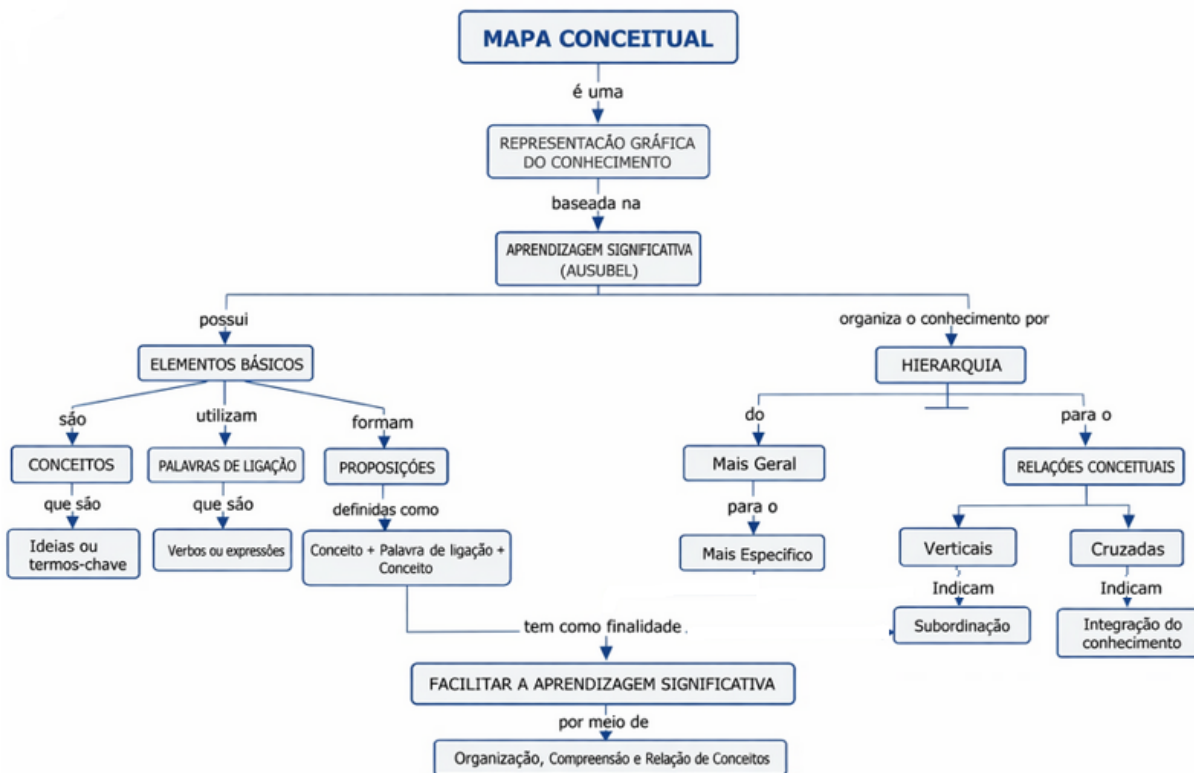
MAPA CONCEITUAL

é uma

REPRESENTACÃO GRÁFICA DO CONHECIMENTO

baseada na

APRENDIZAGEM SIGNIFICATIVA (AUSUBEL)

possui

ELEMENTOS BÁSICOS

são

CONCEITOS

que são

Ideias ou termos-chave

utilizam

PALAVRAS DE LIGAÇÃO

que são

Verbos ou expressões

formam

PROPOSIÇÕES

definidas como

Conceito + Palavra de ligação + Conceito

organiza o conhecimento por

HIERARQUIA

do

Mais Geral

para o

Mais Específico

para o

RELAÇÕES CONCEITUAIS

Verticais

Indicam

Subordinação

Cruzadas

Indicam

Integração do conhecimento

tem como finalidade

FACILITAR A APRENDIZAGEM SIGNIFICATIVA

por meio de

Organização, Compreensão e Relação de Conceitos